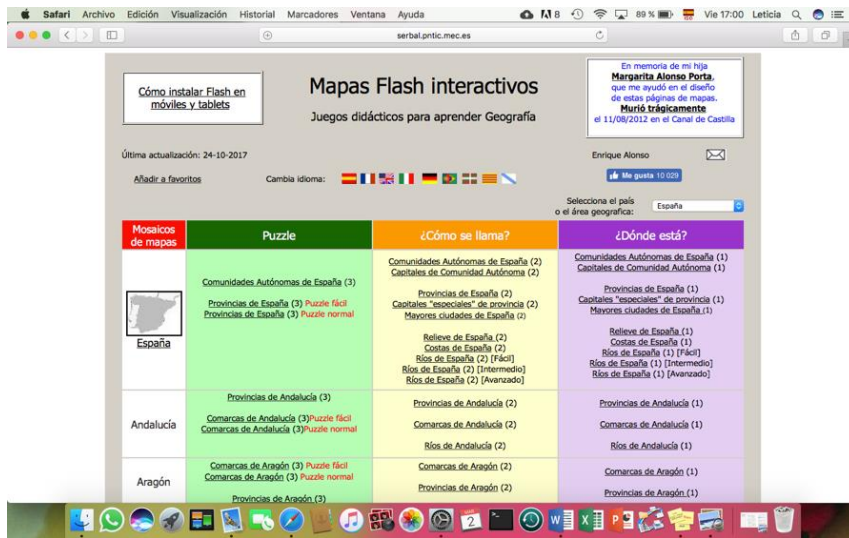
Safari Archivo Edición Visualización Historial Marcadores Ventana Ayuda 8 89 % Vie 17:00 Leticia

serbal.pntic.mec.es

Cómo instalar Flash en móviles y tablets

Mapas Flash interactivos

Juegos didácticos para aprender Geografía

En memoria de mi hija Margarita Alonso Porta, que me ayudó en el diseño de estas páginas de mapas. Murió trágicamente el 11/08/2012 en el Canal de Castilla

Última actualización: 24-10-2017

Enrique Alonso

Añadir a favoritos

Cambia idioma:

Me gusta 10 029

Selecciona el país o el área geografica: España

| Mosaicos de mapas | Puzzle | ¿Cómo se llama? | ¿Dónde está? |
|---|---|---|---|
| España | Comunidades Autónomas de España (3) Provincias de España (3) Puzzle fácil Provincias de España (3) Puzzle normal | Comunidades Autónomas de España (2) Capitales de Comunidad Autónoma (2) Provincias de España (2) Capitales "especiales" de provincia (2) Mayores ciudades de España (2) Relieve de España (2) Costas de España (2) Ríos de España (2) [Fácil] Ríos de España (2) [Intermedio] Ríos de España (2) [Avanzado] | Comunidades Autónomas de España (1) Capitales de Comunidad Autónoma (1) Provincias de España (1) Capitales "especiales" de provincia (1) Mayores ciudades de España (1) Relieve de España (1) Costas de España (1) Ríos de España (1) [Fácil] Ríos de España (1) [Intermedio] Ríos de España (1) [Avanzado] |
| Andalucía | Provincias de Andalucía (3) Comarcas de Andalucía (3) Puzzle fácil Comarcas de Andalucía (3) Puzzle normal | Provincias de Andalucía (2) Comarcas de Andalucía (2) Ríos de Andalucía (2) | Provincias de Andalucía (1) Comarcas de Andalucía (1) Ríos de Andalucía (1) |
| Aragón | Comarcas de Aragón (3) Puzzle fácil Comarcas de Aragón (3) Puzzle normal Provincias de Aragón (3) | Comarcas de Aragón (2) Provincias de Aragón (2) | Comarcas de Aragón (1) Provincias de Aragón (1) |